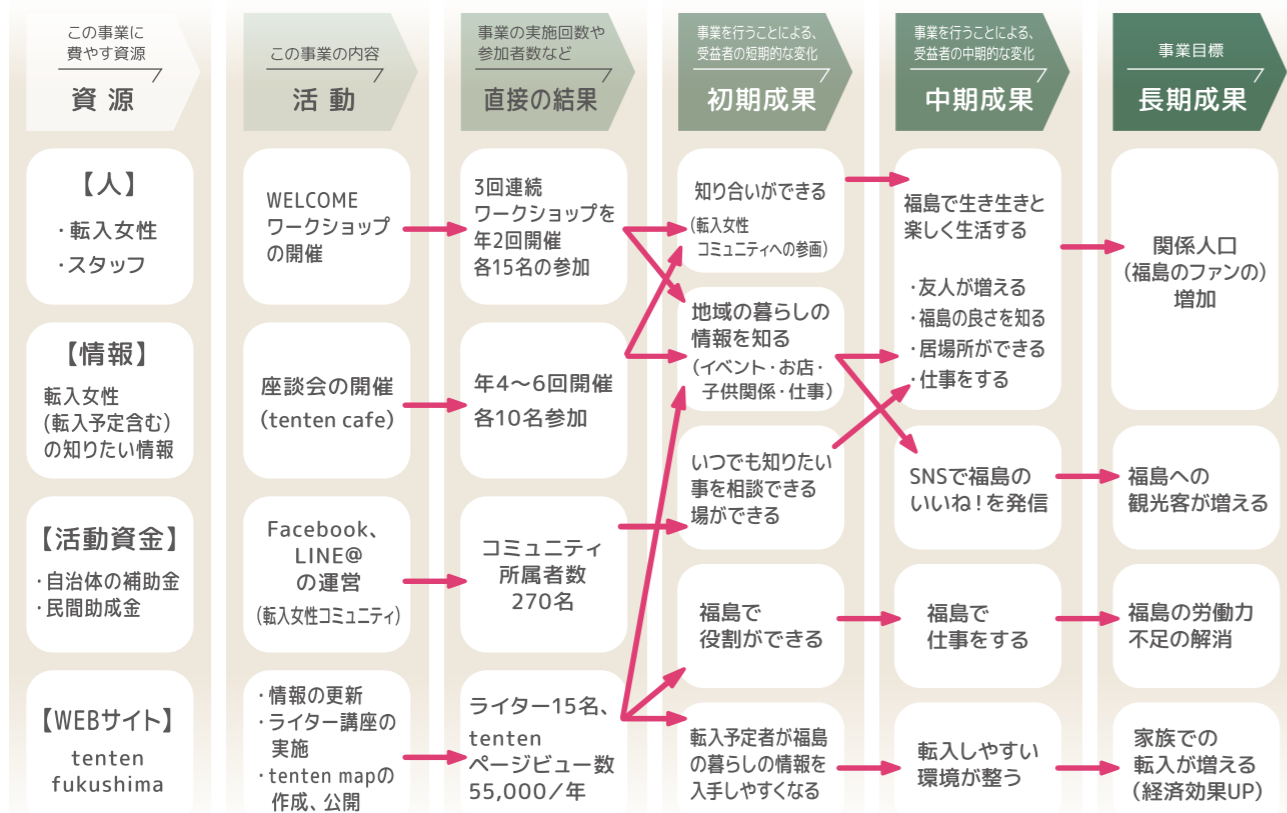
この事業に費やす資源
資源

【人】
・転入女性
・スタッフ

【情報】
転入女性
(転入予定含む)
の知りたい情報

【活動資金】
・自治体の補助金
・民間助成金

【WEBサイト】
tenten fukushima

この事業の内容
活動

WELCOME
ワークショップの開催

座談会の開催
(tenten cafe)

Facebook、LINE@
の運営
(転入女性コミュニティ)

・情報の更新
・ライター講座の実施
・tenten mapの作成、公開

事業の実施回数や参加者数など
直接の結果

3回連続
ワークショップを年2回開催
各15名の参加

年4〜6回開催
各10名参加

コミュニティ所属者数
270名

ライター15名、
tenten
ページビュー数
55,000／年

事業を行うことによる、受益者の短期的な変化
初期成果

知り合いができる
(転入女性コミュニティへの参画)

地域の暮らしの情報を知る
(イベント・お店・子供関係・仕事)

いつでも知りたい事を相談できる場ができる

福島で
役割ができる

転入予定者が福島の暮らしの情報を入手しやすくなる

事業を行うことによる、受益者の中期的な変化
中期成果

福島で生き生きと楽しく生活する

・友人が増える
・福島の良さを知る
・居場所ができる
・仕事をする

SNSで福島の
いいね！を発信

福島で
仕事をする

転入しやすい
環境が整う

事業目標
長期成果

関係人口
(福島のファンの)
増加

福島への
観光客が増える

福島の労働力
不足の解消

家族での
転入が増える
(経済効果UP)